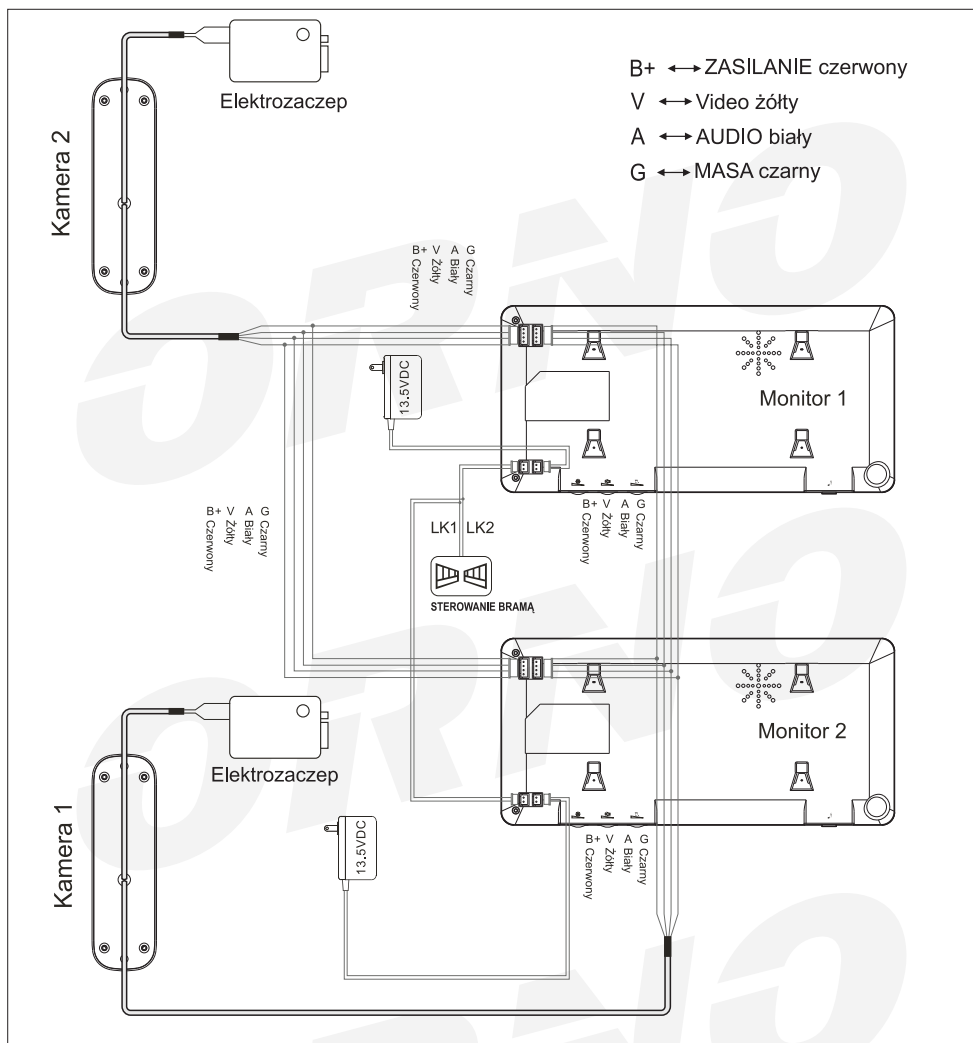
Elektrozaczep

Kamera 2

B+ ⟷ ZASILANIE czerwony
V ⟷ Video żółty
A ⟷ AUDIO biały
G ⟷ MASA czarny

B+ V A G
Czerwony Żółty Biały Czarny

13.5VDC

Monitor 1

B+ V A G
Czerwony Żółty Biały Czarny

B+ V A G
Czerwony Żółty Biały Czarny

LK1 LK2

STEROWANIE BRAMĄ

Monitor 2

Elektrozaczep

Kamera 1

13.5VDC

B+ V A G
Czerwony Żółty Biały Czarny